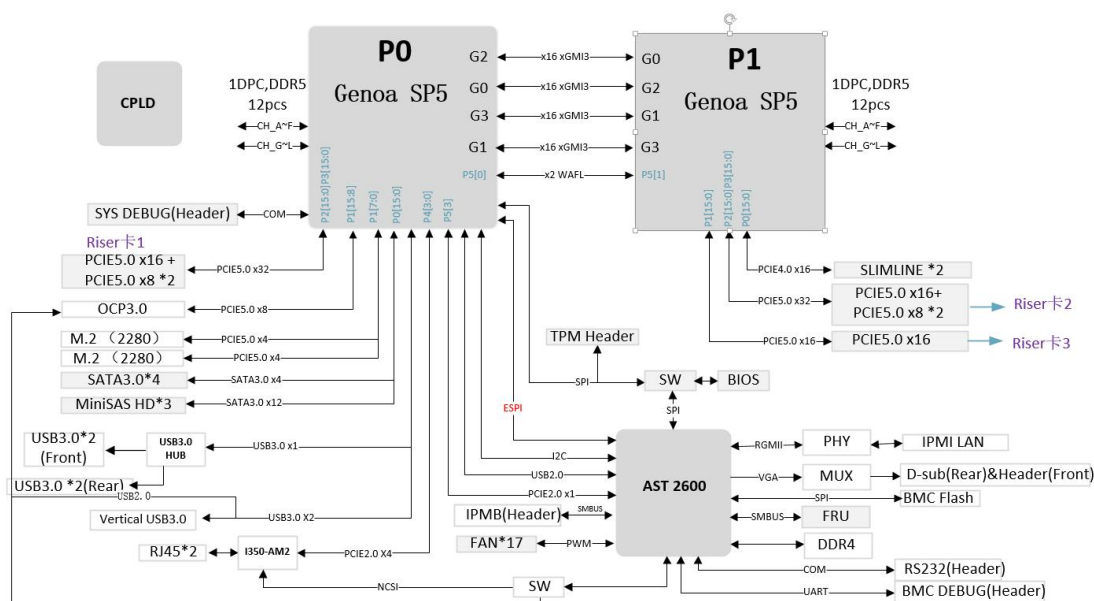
CPLD

P0
Genoa SP5

1DPC,DDR5
12pcs
CH_A~F
CH_G~L

G2
G0
G3
G1
P5[0]

x16 xGMI3
x16 xGMI3
x16 xGMI3
x16 xGMI3
x2 WAFL

P1
Genoa SP5

G0
G2
G1
G3
P5[1]

1DPC,DDR5
12pcs
CH_A~F
CH_G~L

P2[15:0] P3[15:0]
P1[15:8]
P1[7:0]
P0[15:0]
P4[3:0]
P5[3]

P1[15:0]
P2[15:0] P3[15:0]
P0[15:0]

SYS DEBUG(Header)
COM

Riser卡1
PCIE5.0 x16 +
PCIE5.0 x8 *2
PCIE5.0 x32

OCP3.0
PCIE5.0 x8

M.2 （2280）
PCIE5.0 x4
M.2 （2280）
PCIE5.0 x4

SATA3.0*4
SATA3.0 x4
MiniSAS HD*3
SATA3.0 x12

PCIE4.0 x16
SLIMLINE *2
PCIE5.0 x32
PCIE5.0 x16+
PCIE5.0 x8 *2
Riser卡2
PCIE5.0 x16
PCIE5.0 x16
Riser卡3

TPM Header
SPI
SW
BIOS
SPI

ESPI

USB3.0*2
(Front)
USB3.0
HUB
USB3.0 x1
USB3.0 *2(Rear)
USB2. 0
Vertical USB3.0
USB3.0 X2

I2C
USB2.0
PCIE2.0 x1

AST 2600

RGMII
PHY
IPMI LAN
VGA
MUX
D-sub(Rear)&Header(Front)
SPI
BMC Flash
SMBUS
FRU
DDR4
COM
RS232(Header)
UART
BMC DEBUG(Header)

IPMB(Header)
SMBUS
FAN*17
PWM

RJ45*2
I350-AM2
PCIE2.0 X4
NCSI
SW